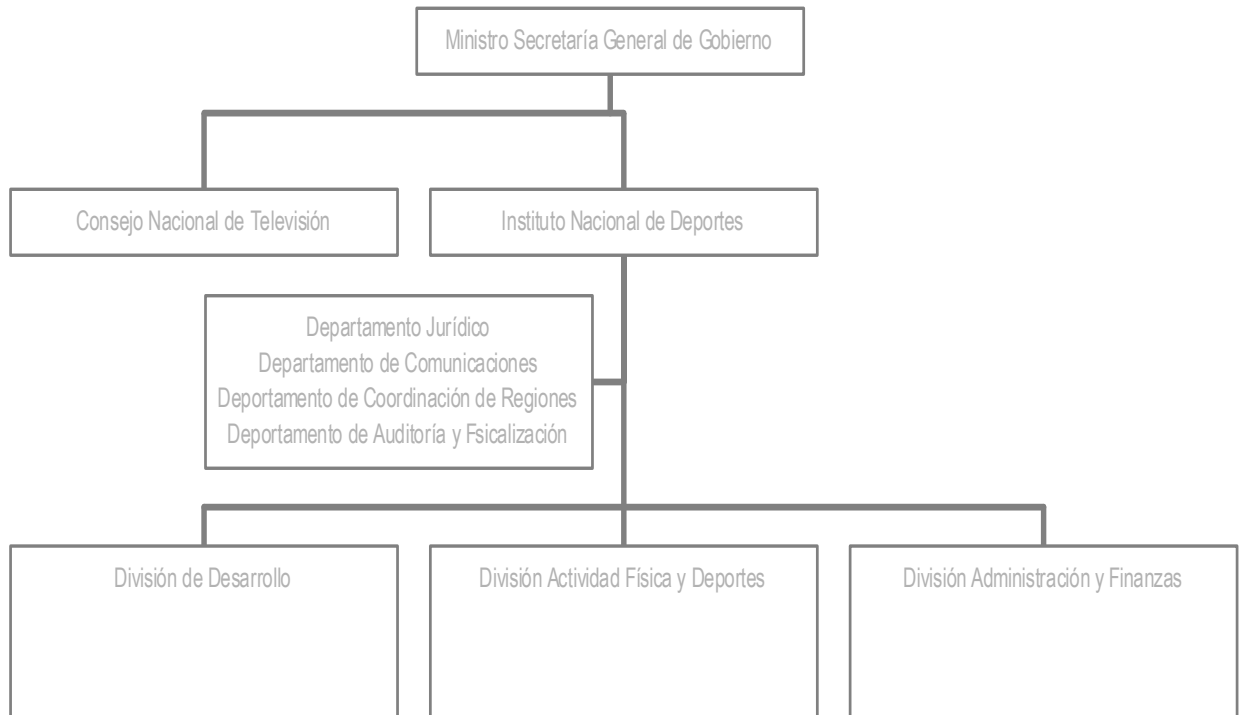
Ministro Secretaría General de Gobierno

Consejo Nacional de Televisión

Instituto Nacional de Deportes

Departamento Jurídico
Departamento de Comunicaciones
Deportamento de Coordinación de Regiones
Deportamento de Auditoría y Fsicalización

División de Desarrollo

División Actividad Física y Deportes

División Administración y Finanzas